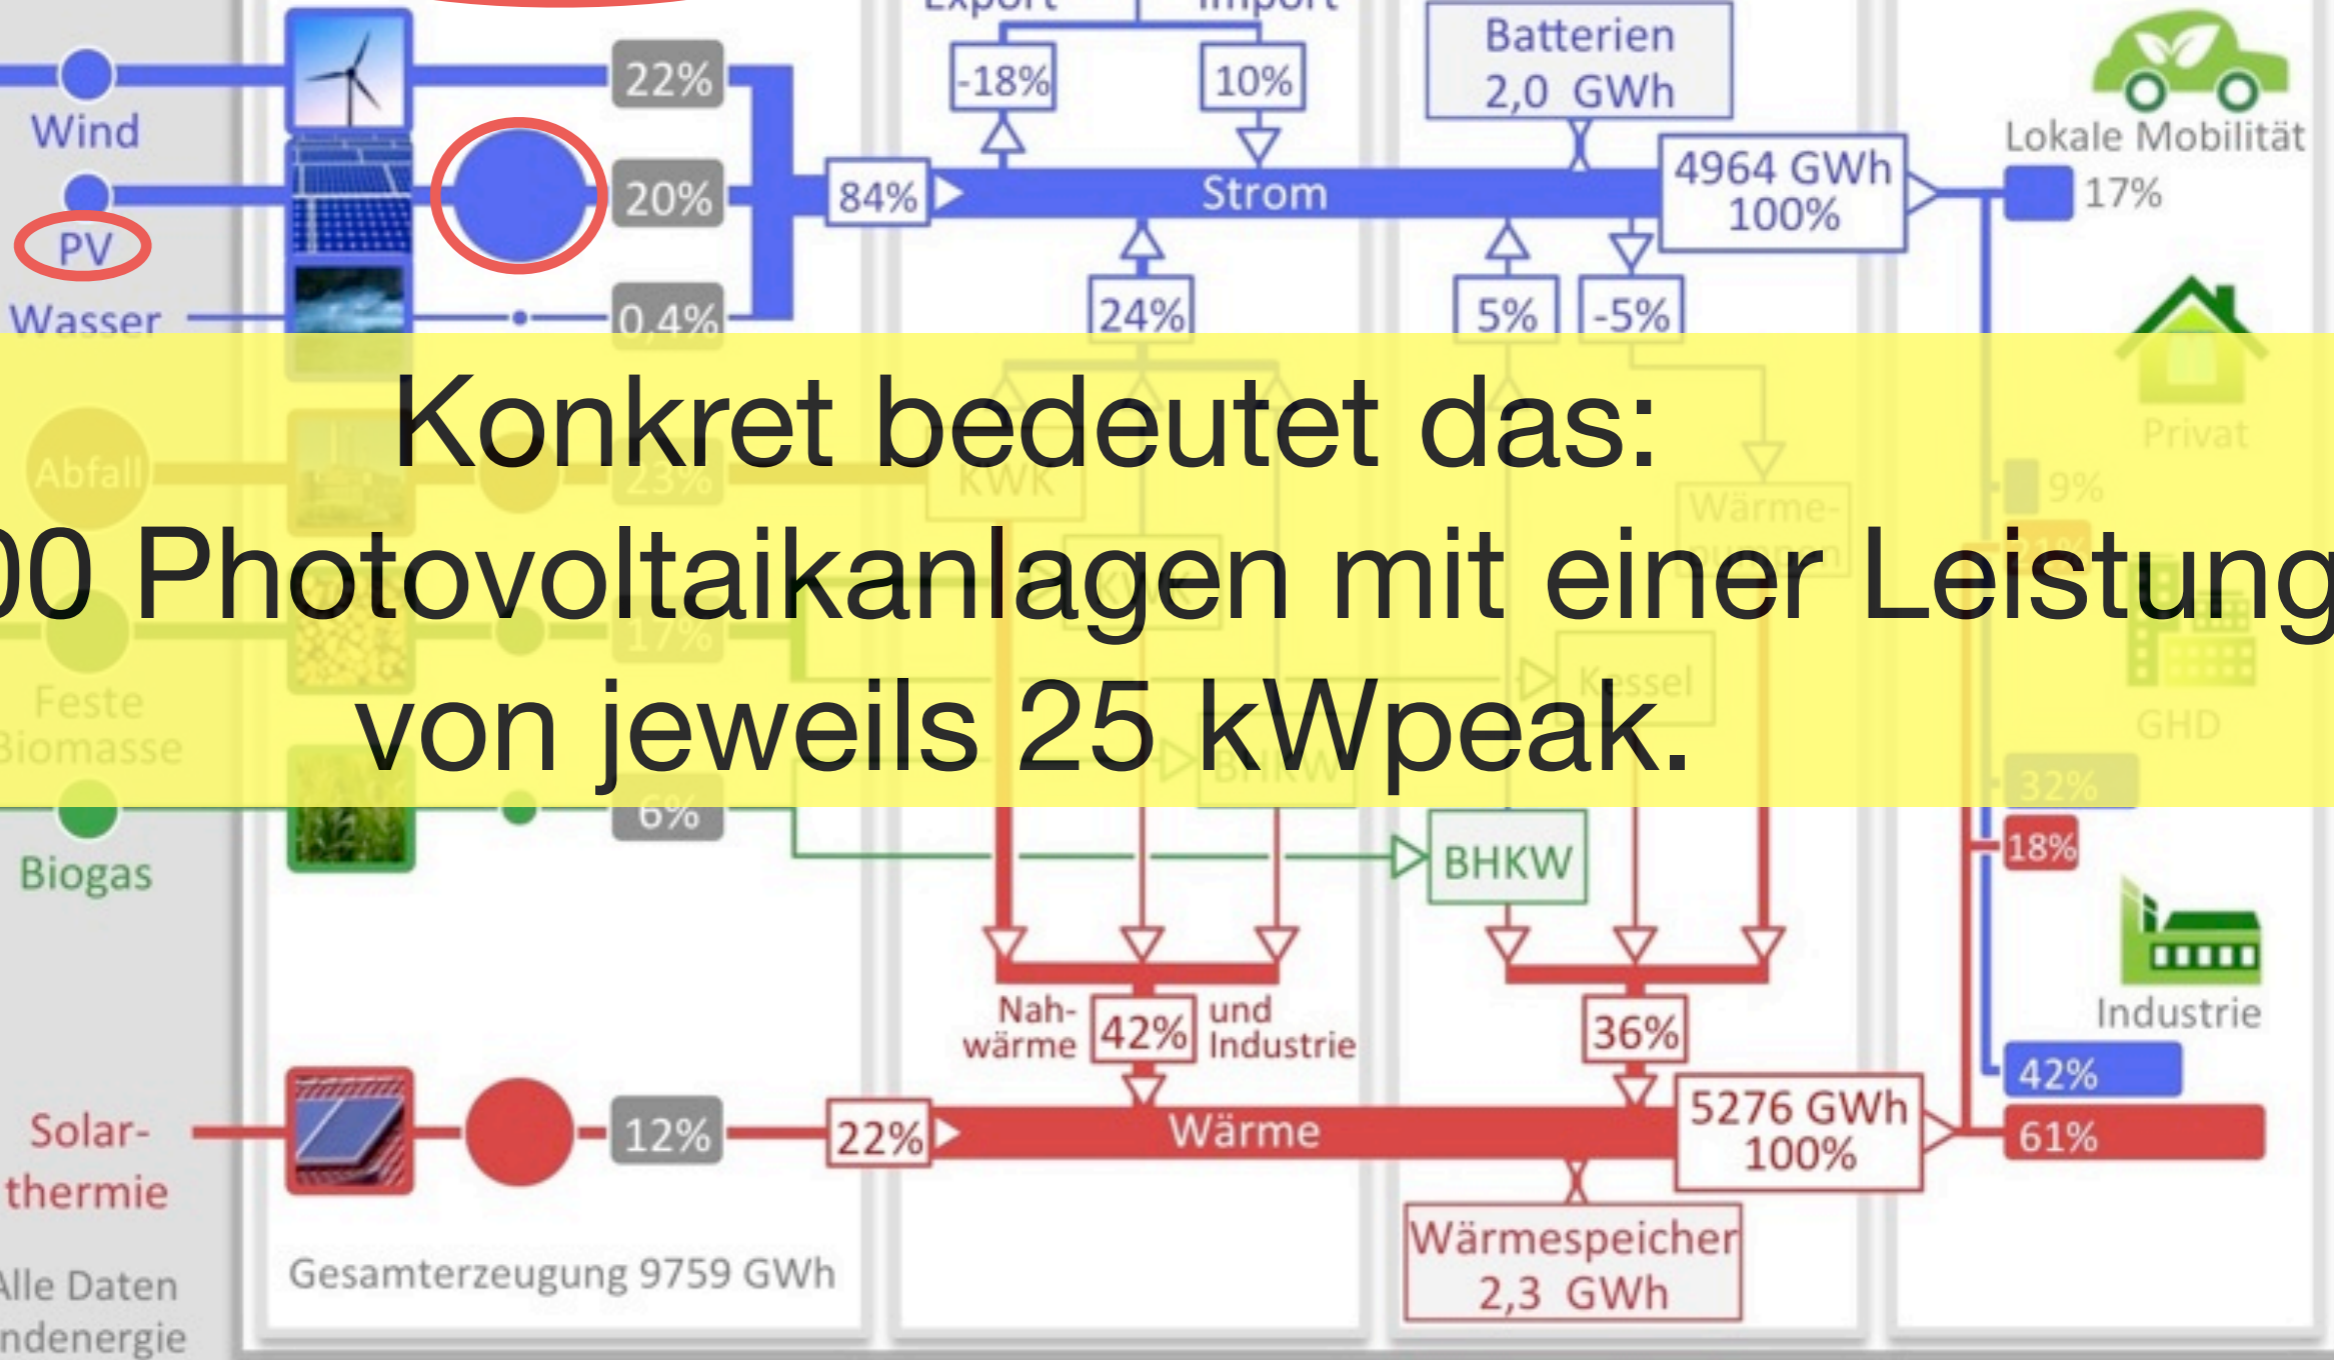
Export Import
-18% 10%
Batterien 2,0 GWh
Lokale Mobilität
17%
Wind
22%
PV
20%
84%
Strom
4964 GWh 100%
Wasser
0,4%
24%
5% -5%

Konkret bedeutet das:
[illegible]00 Photovoltaikanlagen mit einer Leistung
von jeweils 25 kWpeak.

6%
Biogas
BHKW
18%
Industrie
Nah-wärme
42%
und Industrie
36%
42%
Solar-thermie
12%
22%
Wärme
5276 GWh 100%
61%
Wärmespeicher 2,3 GWh
Gesamterzeugung 9759 GWh
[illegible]lle Daten
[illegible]ndenergie